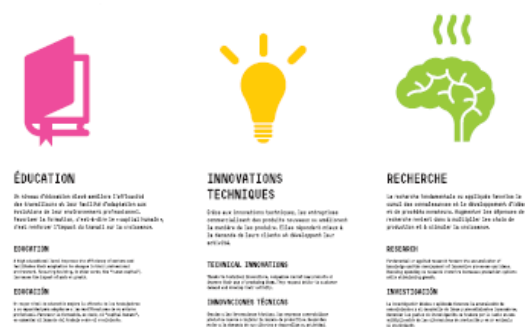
ÉDUCATION

Un niveau d'éducation élevé améliore l'efficacité des travailleurs et leur facilité d'adaptation aux évolutions de leur environnement professionnel. Favoriser la formation, c'est-à-dire le capital humain, c'est renforcer l'impact du travail sur la croissance.

EDUCATION

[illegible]

EDUCACIÓN

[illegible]

INNOVATIONS TECHNIQUES

Grâce aux innovations techniques, les entreprises commercialisent des produits nouveaux ou améliorent la manière de les produire. Elles répondent mieux à la demande de leurs clients et développent leur activité.

TECHNICAL INNOVATIONS

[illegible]

INNOVACIONES TÉCNICAS

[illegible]

RECHERCHE

La recherche fondamentale ou appliquée favorise le cumul des connaissances et le développement d'idées et de produits nouveaux. Augmenter les dépenses de recherche revient donc à multiplier les chaînes de production et à stimuler la croissance.

RESEARCH

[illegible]

INVESTIGACIÓN

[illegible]